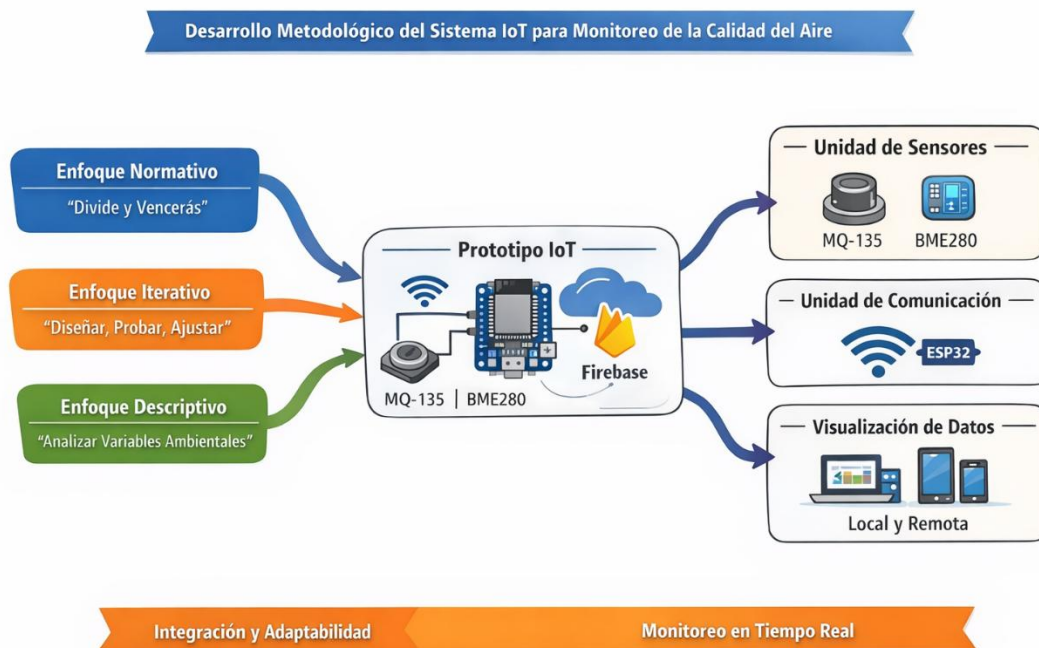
Desarrollo Metodológico del Sistema IoT para Monitoreo de la Calidad del Aire

Enfoque Normativo
"Divide y Vencerás"

Enfoque Iterativo
"Diseñar, Probar, Ajustar"

Enfoque Descriptivo
"Analizar Variables Ambientales"

Prototipo IoT
Firebase
MQ-135 | BME280

Unidad de Sensores
MQ-135
BME280

Unidad de Comunicación
ESP32

Visualización de Datos
Local y Remota

Integración y Adaptabilidad
Monitoreo en Tiempo Real